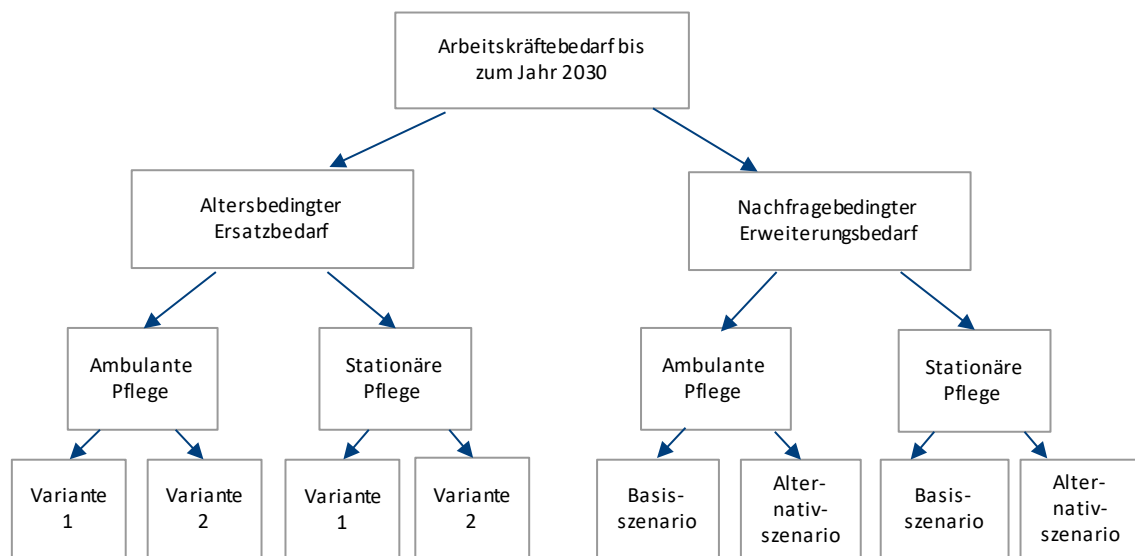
Arbeitskräftebedarf bis zum Jahr 2030

Altersbedingter Ersatzbedarf

Nachfragebedingter Erweiterungsbedarf

Ambulante Pflege

Stationäre Pflege

Ambulante Pflege

Stationäre Pflege

Variante 1

Variante 2

Variante 1

Variante 2

Basisszenario

Alternativszenario

Basisszenario

Alternativszenario